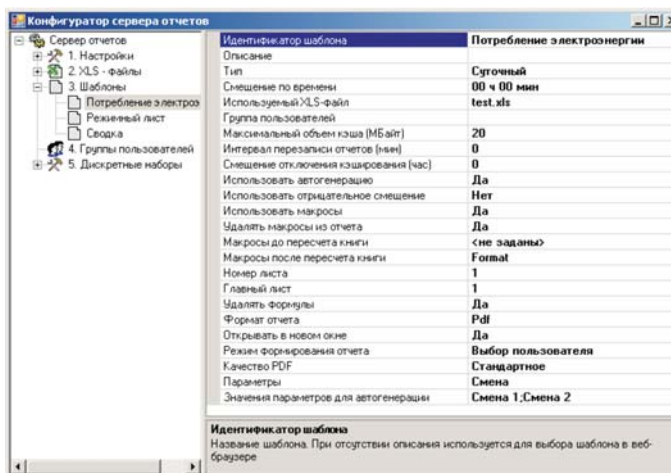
Конфигуратор сервера отчетов

Сервер отчетов
1. Настройки
2. XLS - файлы
3. Шаблоны
Потребление электроз
Режимный лист
Сводка
4. Группы пользователей
5. Дискретные наборы

| Идентификатор шаблона | Потребление электроэнергии |
|---|---|
| Описание | |
| Тип | Суточный |
| Смещение по времени | 00 ч 00 мин |
| Используемый XLS-файл | test.xls |
| Группа пользователей | |
| Максимальный объем кэша (МБайт) | 20 |
| Интервал перезаписи отчетов (мин) | 0 |
| Смещение отключения кэширования (час) | 0 |
| Использовать автогенерацию | Да |
| Использовать отрицательное смещение | Нет |
| Использовать макросы | Да |
| Удалять макросы из отчета | Да |
| Макросы до пересчета книги | <не заданы> |
| Макросы после пересчета книги | Format |
| Номер листа | 1 |
| Главный лист | 1 |
| Удалять формулы | Да |
| Формат отчета | Pdf |
| Открывать в новом окне | Да |
| Режим формирования отчета | Выбор пользователя |
| Качество PDF | Стандартное |
| Параметры | Смена |
| Значения параметров для автогенерации | Смена 1;Смена 2 |

Идентификатор шаблона
Название шаблона. При отсутствии описания используется для выбора шаблона в веб-браузере